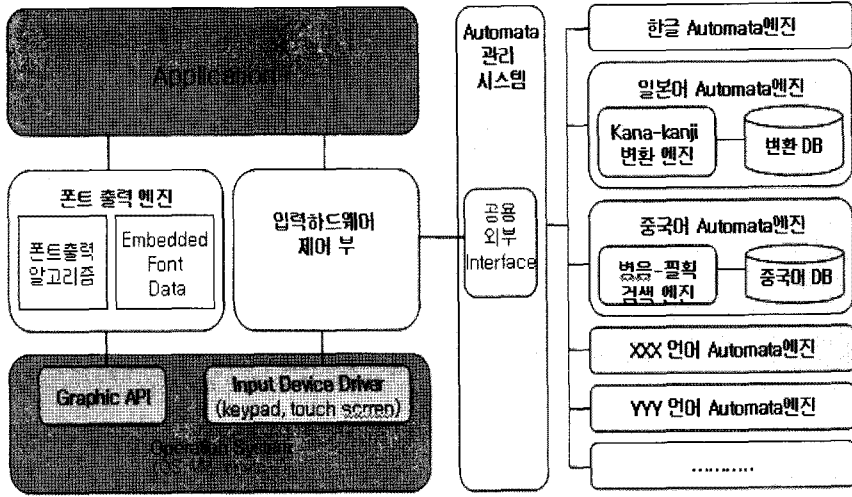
Application

폰트 출력 엔진

폰트출력 알고리즘

Embedded Font Data

입력하드웨어 제어 부

Graphic API

Input Device Driver (keypad, touch screen)

Operation System

Automata 관리 시스템

공용 외부 Interface

한글 Automata엔진

일본어 Automata엔진

Kana-kanji 변환 엔진

변환 DB

중국어 Automata엔진

병음-필획 검색 엔진

중국어 DB

XXX 언어 Automata엔진

YYY 언어 Automata엔진

..........